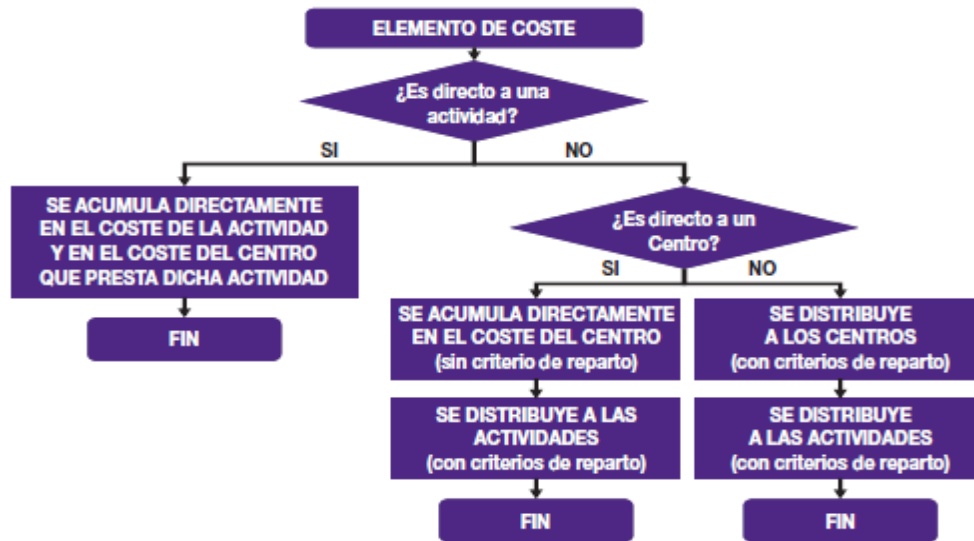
ELEMENTO DE COSTE

¿Es directo a una actividad?

SI

NO

SE ACUMULA DIRECTAMENTE EN EL COSTE DE LA ACTIVIDAD Y EN EL COSTE DEL CENTRO QUE PRESTA DICHA ACTIVIDAD

FIN

¿Es directo a un Centro?

SI

NO

SE ACUMULA DIRECTAMENTE EN EL COSTE DEL CENTRO (sin criterio de reparto)

SE DISTRIBUYE A LAS ACTIVIDADES (con criterios de reparto)

FIN

SE DISTRIBUYE A LOS CENTROS (con criterios de reparto)

SE DISTRIBUYE A LAS ACTIVIDADES (con criterios de reparto)

FIN